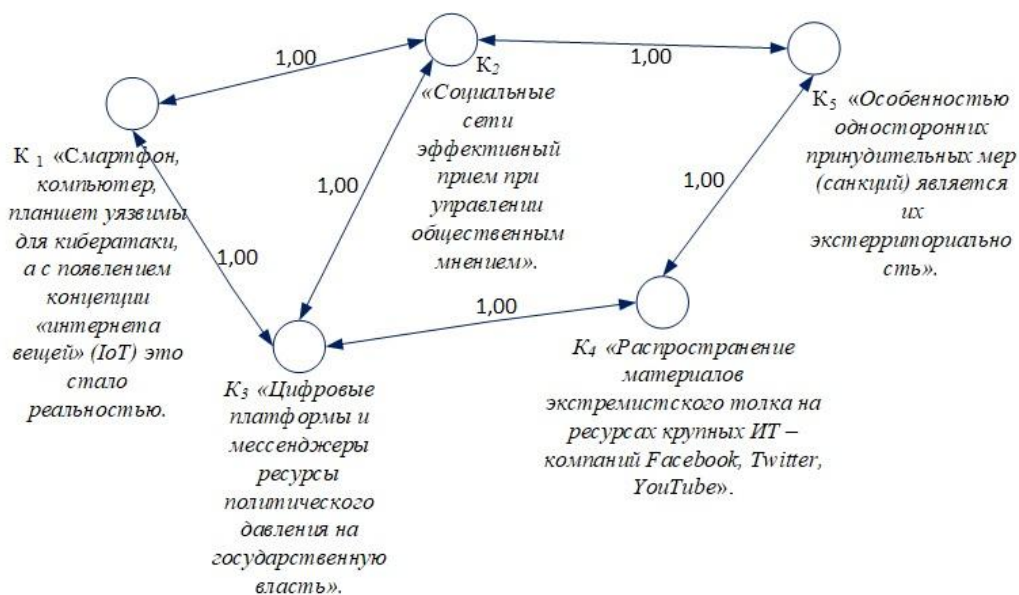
1,00

1,00

К₂ «Социальные сети эффективный прием при управлении общественным мнением».

К₅ «Особенностью односторонних принудительных мер (санкций) является их экстерриториальность».

К ₁ «Смартфон, компьютер, планшет уязвимы для кибератаки, а с появлением концепции «интернета вещей» (IoT) это стало реальностью.

1,00

1,00

1,00

1,00

К₃ «Цифровые платформы и мессенджеры ресурсы политического давления на государственную власть».

К₄ «Распространение материалов экстремистского толка на ресурсах крупных ИТ – компаний Facebook, Twitter, YouTube».